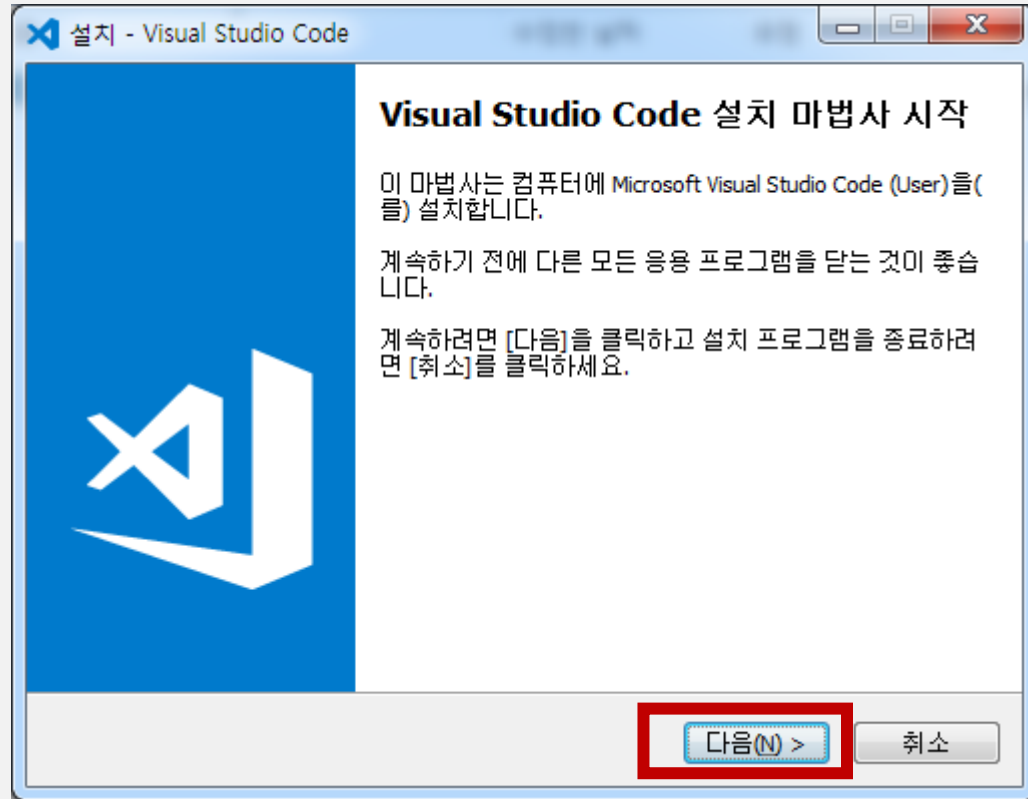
설치 - Visual Studio Code

Visual Studio Code 설치 마법사 시작

이 마법사는 컴퓨터에 Microsoft Visual Studio Code (User)을(를) 설치합니다.

계속하기 전에 다른 모든 응용 프로그램을 닫는 것이 좋습니다.

계속하려면 [다음]을 클릭하고 설치 프로그램을 종료하려면 [취소]를 클릭하세요.

다음(N) >

취소